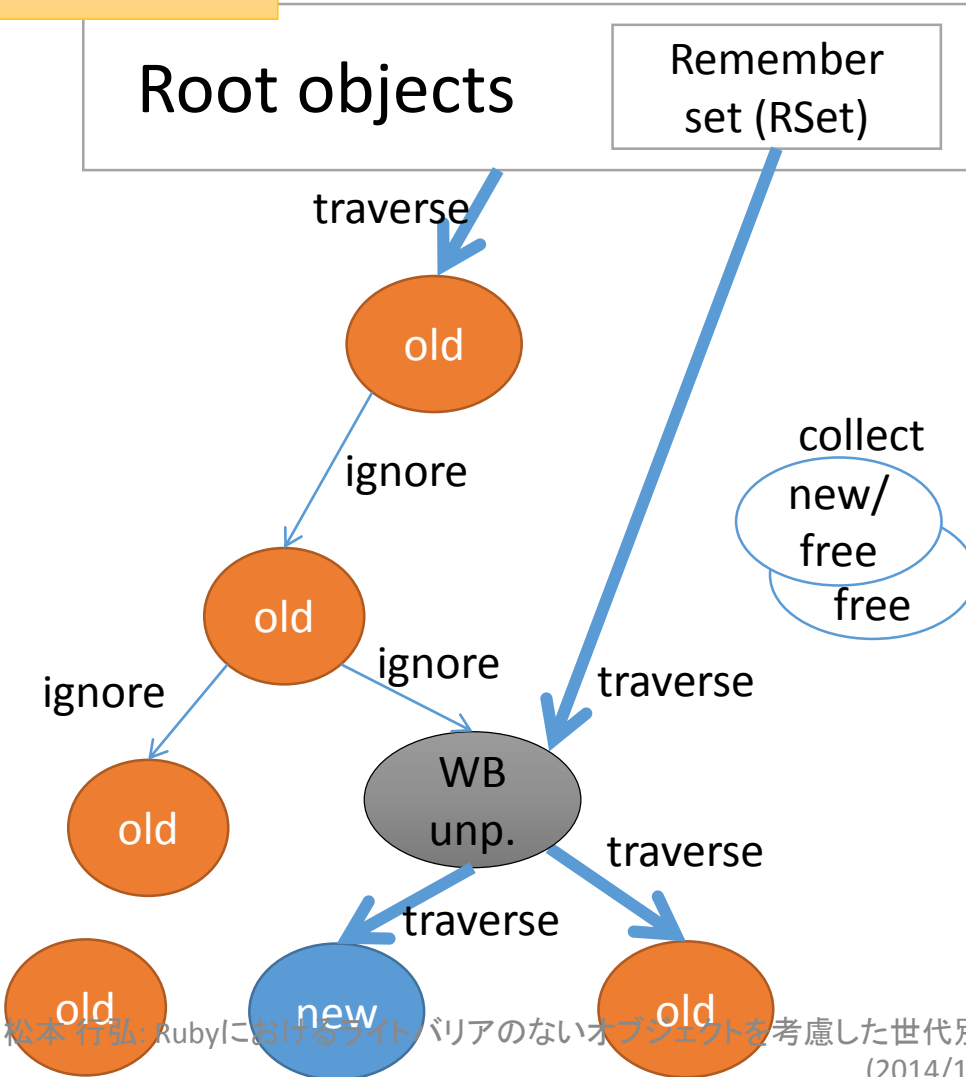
Root objects

Remember set (RSet)

traverse

old

ignore

old

ignore

ignore

traverse

old

WB unp.

traverse

traverse

collect

new/ free

free

old

new

old

松本 行弘: Rubyにおけるライトバリアのないオブジェクトを考慮した世代別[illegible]
(2014/1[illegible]